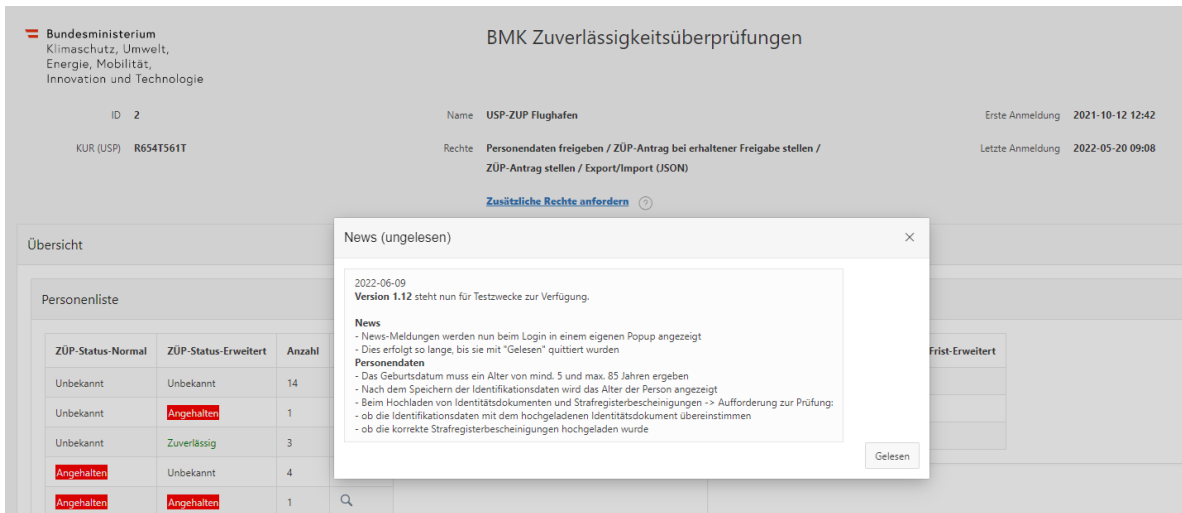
Bundesministerium
Klimaschutz, Umwelt, Energie, Mobilität, Innovation und Technologie

BMK Zuverlässigkeitsüberprüfungen

ID 2

Name USP-ZUP Flughafen

Erste Anmeldung 2021-10-12 12:42

KUR (USP) R654T561T

Rechte Personendaten freigeben / ZÜP-Antrag bei erhaltener Freigabe stellen / ZÜP-Antrag stellen / Export/Import (JSON)

Letzte Anmeldung 2022-05-20 09:08

Zusätzliche Rechte anfordern ?

Übersicht

Personenliste

| ZÜP-Status-Normal | ZÜP-Status-Erweitert | Anzahl |
|---|---|---|
| Unbekannt | Unbekannt | 14 |
| Unbekannt | Angehalten | 1 |
| Unbekannt | Zuverlässig | 3 |
| Angehalten | Unbekannt | 4 |
| Angehalten | Angehalten | 1 |

Frist-Erweitert

News (ungelesen)

×

2022-06-09
**Version 1.12** steht nun für Testzwecke zur Verfügung.

News
- News-Meldungen werden nun beim Login in einem eigenen Popup angezeigt
- Dies erfolgt so lange, bis sie mit "Gelesen" quittiert wurden
Personendaten
- Das Geburtsdatum muss ein Alter von mind. 5 und max. 85 Jahren ergeben
- Nach dem Speichern der Identifikationsdaten wird das Alter der Person angezeigt
- Beim Hochladen von Identitätsdokumenten und Strafregisterbescheinigungen -> Aufforderung zur Prüfung:
- ob die Identifikationsdaten mit dem hochgeladenen Identitätsdokument übereinstimmen
- ob die korrekte Strafregisterbescheinigungen hochgeladen wurde

Gelesen